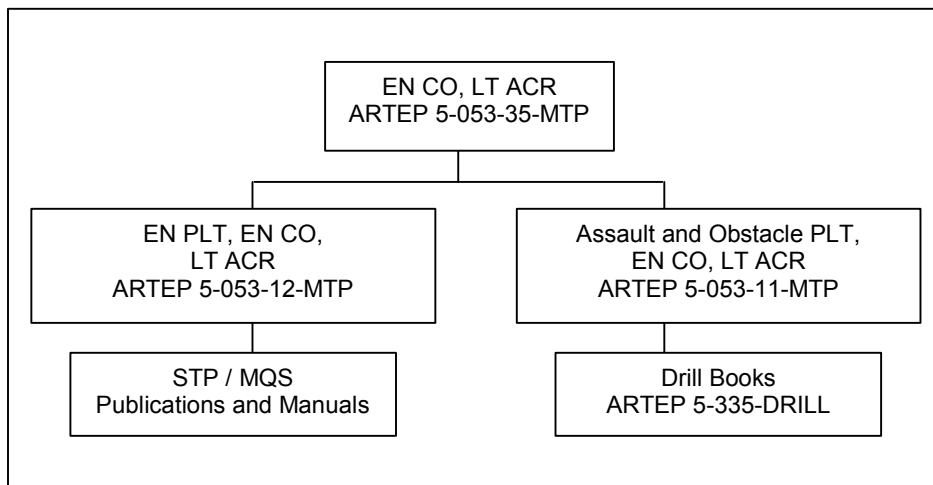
EN CO, LT ACR
ARTEP 5-053-35-MTP

EN PLT, EN CO, LT ACR
ARTEP 5-053-12-MTP

Assault and Obstacle PLT, EN CO, LT ACR
ARTEP 5-053-11-MTP

STP / MQS
Publications and Manuals

Drill Books
ARTEP 5-335-DRILL